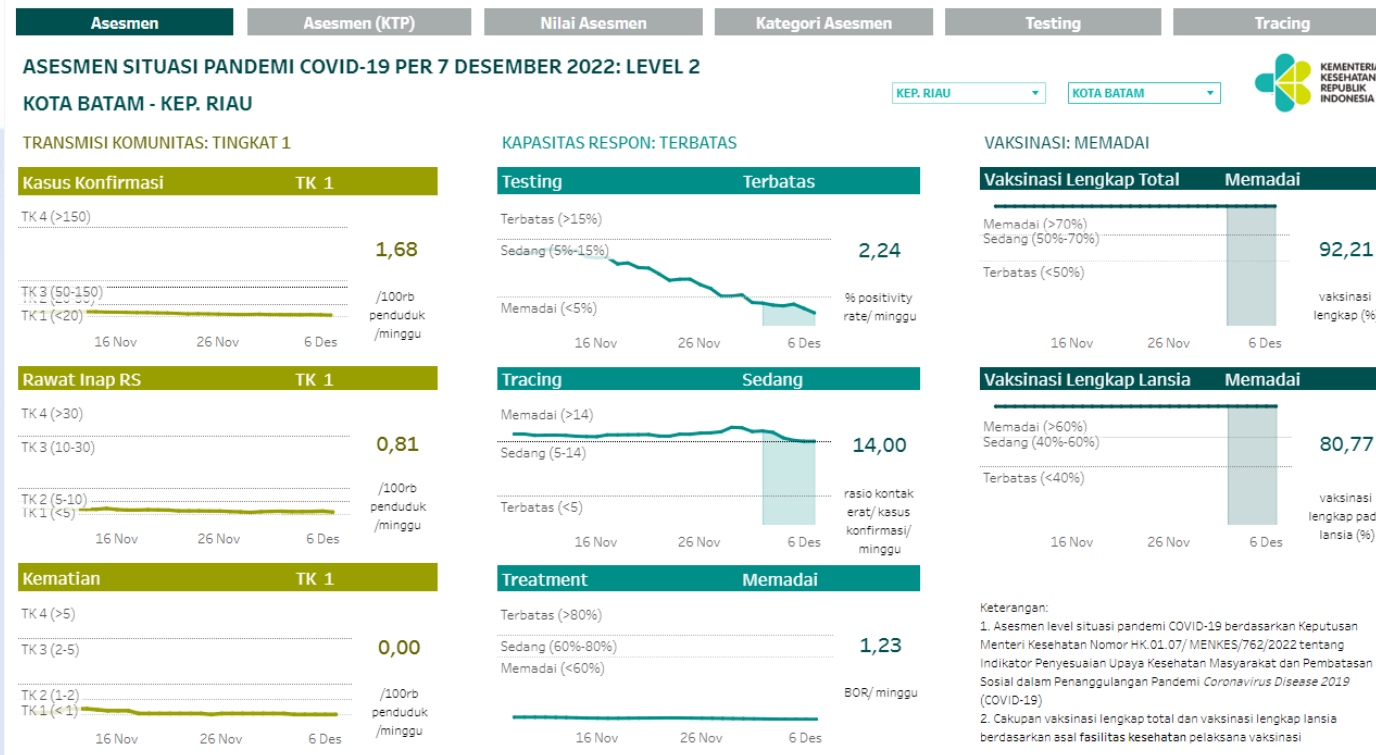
Asesmen | Asesmen (KTP) | Nilai Asesmen | Kategori Asesmen | Testing | Tracing

ASESMEN SITUASI PANDEMI COVID-19 PER 7 DESEMBER 2022: LEVEL 2

KOTA BATAM - KEP. RIAU

KEP. RIAU
KOTA BATAM

KEMENTERIAN KESEHATAN REPUBLIK INDONESIA

TRANSMISI KOMUNITAS: TINGKAT 1

Kasus Konfirmasi TK 1
TK 4 (>150)
TK 3 (50-150)
TK 2 (20-50)
TK 1 (<20)
1,68
/100rb penduduk /minggu
16 Nov 26 Nov 6 Des

Rawat Inap RS TK 1
TK 4 (>30)
TK 3 (10-30)
TK 2 (5-10)
TK 1 (<5)
0,81
/100rb penduduk /minggu
16 Nov 26 Nov 6 Des

Kematian TK 1
TK 4 (>5)
TK 3 (2-5)
TK 2 (1-2)
TK 1 (< 1)
0,00
/100rb penduduk /minggu
16 Nov 26 Nov 6 Des

KAPASITAS RESPON: TERBATAS

Testing Terbatas
Terbatas (>15%)
Sedang (5%-15%)
Memadai (<5%)
2,24
% positivity rate/ minggu
16 Nov 26 Nov 6 Des

Tracing Sedang
Memadai (>14)
Sedang (5-14)
Terbatas (<5)
14,00
rasio kontak erat/ kasus konfirmasi/ minggu
16 Nov 26 Nov 6 Des

Treatment Memadai
Terbatas (>80%)
Sedang (60%-80%)
Memadai (<60%)
1,23
BOR/ minggu
16 Nov 26 Nov 6 Des

VAKSINASI: MEMADAI

Vaksinasi Lengkap Total Memadai
Memadai (>70%)
Sedang (50%-70%)
Terbatas (<50%)
92,21
vaksinasi lengkap (%)
16 Nov 26 Nov 6 Des

Vaksinasi Lengkap Lansia Memadai
Memadai (>60%)
Sedang (40%-60%)
Terbatas (<40%)
80,77
vaksinasi lengkap pada lansia (%)
16 Nov 26 Nov 6 Des

Keterangan:
1. Asesmen level situasi pandemi COVID-19 berdasarkan Keputusan Menteri Kesehatan Nomor HK.01.07/ MENKES/762/2022 tentang Indikator Penyesuaian Upaya Kesehatan Masyarakat dan Pembatasan Sosial dalam Penanggulangan Pandemi Coronavirus Disease 2019 (COVID-19)
2. Cakupan vaksinasi lengkap total dan vaksinasi lengkap lansia berdasarkan asal fasilitas kesehatan pelaksana vaksinasi